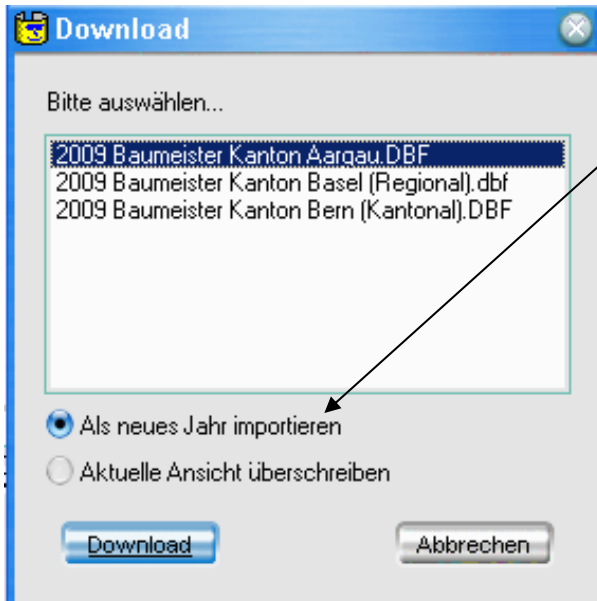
Download

Bitte auswählen...

2009 Baumeister Kanton Aargau.DBF
2009 Baumeister Kanton Basel (Regional).dbf
2009 Baumeister Kanton Bern (Kantonal).DBF

Als neues Jahr importieren

Aktuelle Ansicht überschreiben

Download

Abbrechen